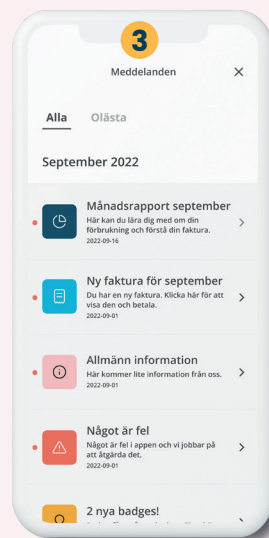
3

Meddelanden

×

Alla Olästa

September 2022

Månadsrapport september
Här kan du lära dig med om din förbrukning och förstå din faktura.
2022-09-16

Ny faktura för september
Du har en ny faktura. Klicka här för att visa den och betala.
2022-09-01

Allmänn information
Här kommer lite information från oss.
2022-09-01

Något är fel
Något är fel i appen och vi jobbar på att åtgärda det.
2022-09-01

2 nya badges!
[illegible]